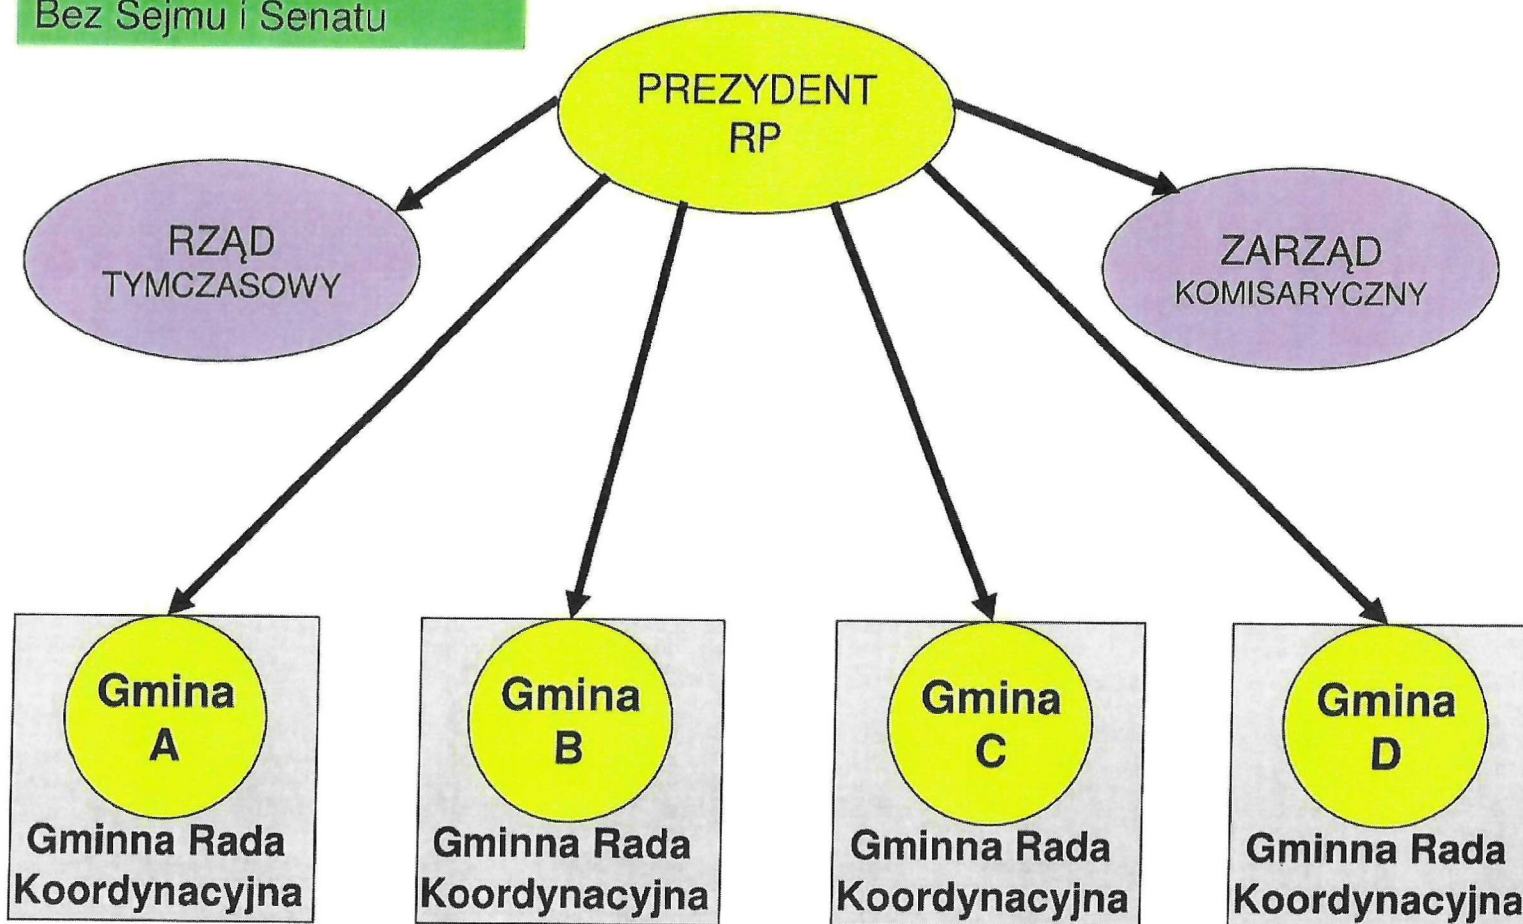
Bez Sejmu i Senatu

PREZYDENT RP

RZĄD TYMCZASOWY

ZARZĄD KOMISARYCZNY

Gmina A
Gminna Rada Koordynacyjna

Gmina B
Gminna Rada Koordynacyjna

Gmina C
Gminna Rada Koordynacyjna

Gmina D
Gminna Rada Koordynacyjna